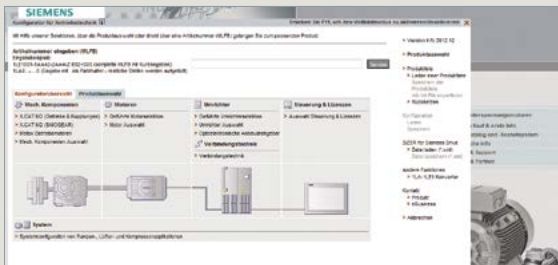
SIEMENS

Konfigurator für Antriebstechnik

Mit Hilfe unseres Selektors, über die Produktauswahl oder direkt über eine Artikelnummer (MLFB) gelangen Sie zu passenden Produkt.

Artikelnummer eingeben (MLFB)

Eingabebeispiel:

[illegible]

Senden

Konfiguratorübersicht | Produktauswahl

Mech. Komponenten
• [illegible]
• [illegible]
• Motor-Getriebe
• Mech. Komponenten Auswahl

Motoren
• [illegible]
• Motor Auswahl

Umrichter
• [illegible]
• Umrichter Auswahl
• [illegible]

Verbindungstechnik
• Verbindungstechnik

Steuerung & Lizenzen
• Auswahl Steuerung & Lizenzen

System
• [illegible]

• Version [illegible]
• Produktauswahl
• Produktliste
Laden einer Produktliste
Speichern der Produktliste
• Stückliste
• Zur Operation
Laden
Speichern
• Kontakt
• Produkt
• Abbrechen